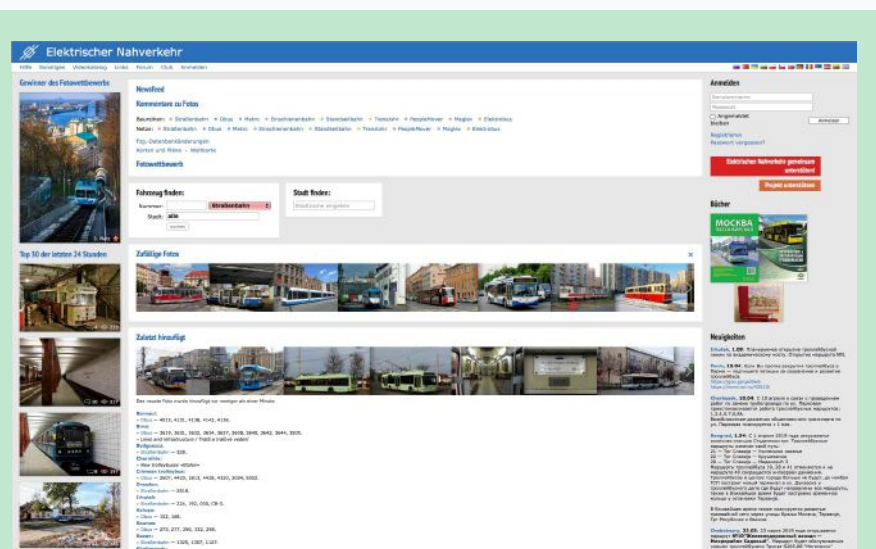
Elektrischer Nahverkehr

Hilfe Sonstiges Videokatalog Links Forum Club Anmelden

Gewinner des Fotowettbewerbs

Top 30 der letzten 24 Stunden

Newsfeed

Kommentare zu Fotos

Baureihen: Straßenbahn Obus Metro Einschienenbahn Standseilbahn Transrapid PeopleMover Maglev Elektrobus

Netze: Straßenbahn Obus Metro Einschienenbahn Standseilbahn Transrapid PeopleMover Maglev Elektrobus

Fzg.-Datenbankänderungen

Karten und Pläne · Weltkarte

Fotowettbewerb

Fahrzeug finden:

Nummer: Straßenbahn

Stadt: alle

suchen

Stadt finden:

Stadtname eingeben

Zufällige Fotos

Zuletzt hinzugefügt

Anmelden

Angemeldet bleiben

Anmelden

Registrieren

Passwort vergessen?

Elektrischer Nahverkehr gemeinsam unterstützen!

Projekt unterstützen

Bücher

МОСКВА

Neuigkeiten

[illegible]